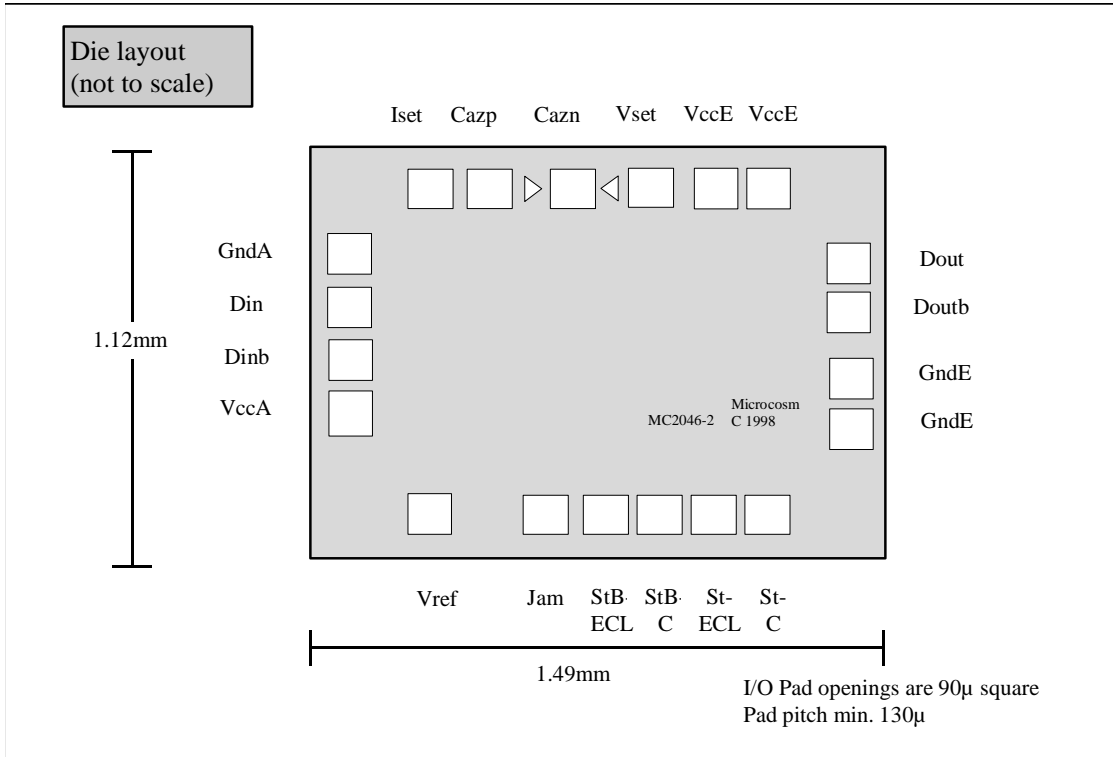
Die layout
(not to scale)

Iset Cazp Cazn Vset VccE VccE

GndA
Din
Dinb
VccA

1.12mm

Dout
Doutb
GndE
GndE

Microcosm
MC2046-2 C 1998

Vref Jam StB- ECL StB- C St- ECL St- C

1.49mm

I/O Pad openings are 90µ square
Pad pitch min. 130µ